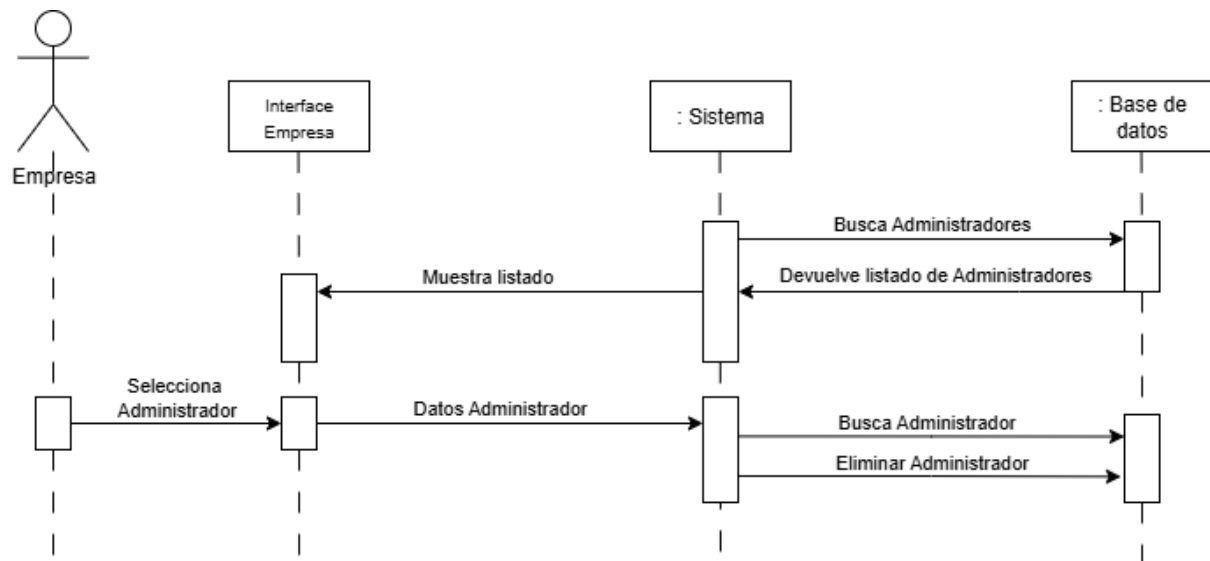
Empresa

Interface Empresa

: Sistema

: Base de datos

Busca Administradores

Muestra listado

Devuelve listado de Administradores

Selecciona Administrador

Datos Administrador

Busca Administrador

Eliminar Administrador